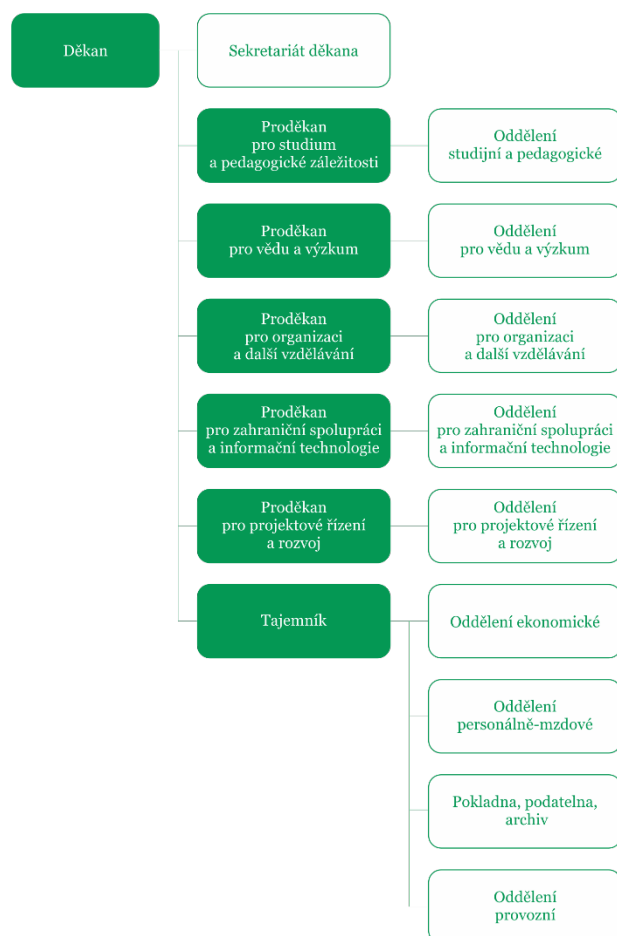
Děkan

Sekretariát děkana

Proděkan pro studium a pedagogické záležitosti

Oddělení studijní a pedagogické

Proděkan pro vědu a výzkum

Oddělení pro vědu a výzkum

Proděkan pro organizaci a další vzdělávání

Oddělení pro organizaci a další vzdělávání

Proděkan pro zahraniční spolupráci a informační technologie

Oddělení pro zahraniční spolupráci a informační technologie

Proděkan pro projektové řízení a rozvoj

Oddělení pro projektové řízení a rozvoj

Tajemník

Oddělení ekonomické

Oddělení personálně-mzdové

Pokladna, podatelna, archiv

Oddělení provozní